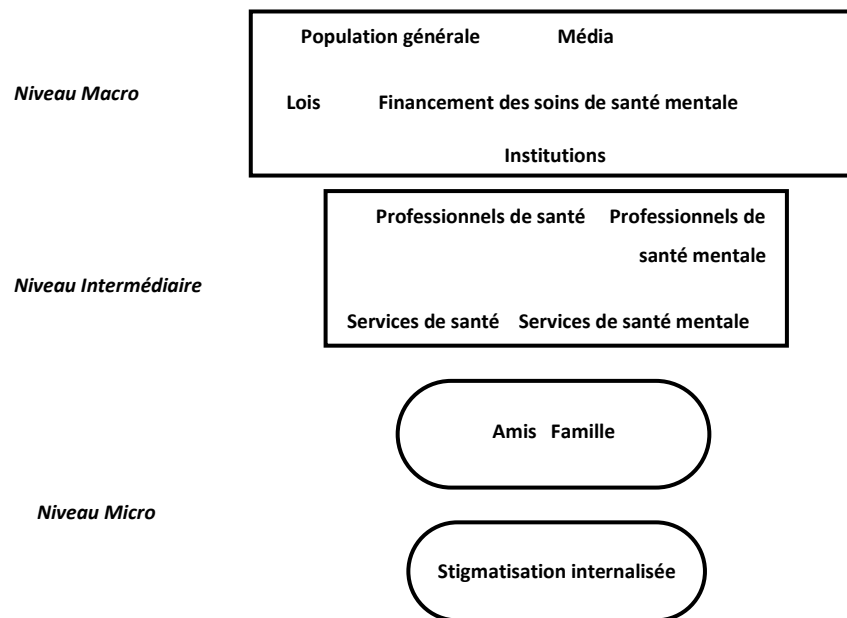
Niveau Macro

Population générale Média

Lois Financement des soins de santé mentale

Institutions

Niveau Intermédiaire

Professionnels de santé Professionnels de santé mentale

Services de santé Services de santé mentale

Niveau Micro

Amis Famille

Stigmatisation internalisée